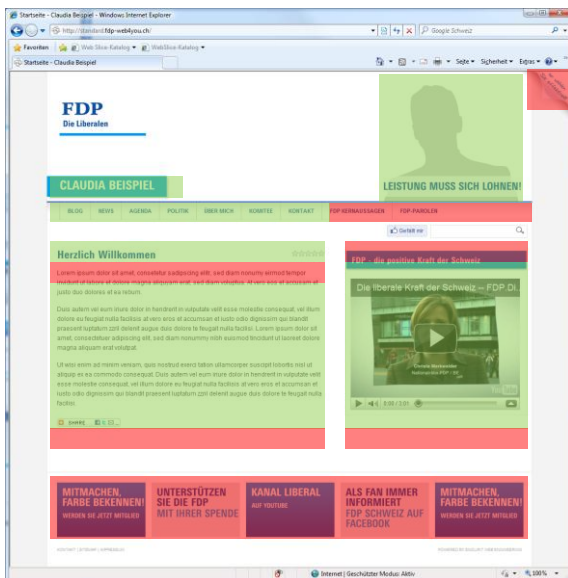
Startseite - Claudia Beispiel - Windows Internet Explorer

http://standard.fdp-web4you.ch/

Google Schweiz

Favoriten | Web Slice-Katalog ▾ | WebSlice-Katalog ▾

Startseite - Claudia Beispiel

Seite ▾ Sicherheit ▾ Extras ▾

FDP
Die Liberalen

CLAUDIA BEISPIEL

LEISTUNG MUSS SICH LOHNEN!

BLOG | NEWS | AGENDA | POLITIK | ÜBER MICH | KOMITEE | KONTAKT | FDP KERNAUSSAGEN | FDP-PAROLEN

Gefällt mir

Herzlich Willkommen

Lorem ipsum dolor sit amet, consetetur sadipscing elitr, sed diam nonumy eirmod tempor invidunt ut labore et dolore magna aliquyam erat, sed diam voluptua. At vero eos et accusam et justo duo dolores et ea rebum.

Duis autem vel eum iriure dolor in hendrerit in vulputate velit esse molestie consequat, vel illum dolore eu feugiat nulla facilisis at vero eros et accumsan et iusto odio dignissim qui blandit praesent luptatum zzril delenit augue duis dolore te feugait nulla facilisi. Lorem ipsum dolor sit amet, consectetuer adipiscing elit, sed diam nonummy nibh euismod tincidunt ut laoreet dolore magna aliquam erat volutpat.

Ut wisi enim ad minim veniam, quis nostrud exerci tation ullamcorper suscipit lobortis nisl ut aliquip ex ea commodo consequat. Duis autem vel eum iriure dolor in hendrerit in vulputate velit esse molestie consequat, vel illum dolore eu feugiat nulla facilisis at vero eros et accumsan et iusto odio dignissim qui blandit praesent luptatum zzril delenit augue duis dolore te feugait nulla facilisi.

SHARE

FDP - die positive Kraft der Schweiz

Die liberale Kraft der Schweiz -- FDP.Di...

0:00 / 3:01

MITMACHEN, FARBE BEKENNEN!
WERDEN SIE JETZT MITGLIED

UNTERSTÜTZEN SIE DIE FDP
MIT IHRER SPENDE

KANAL LIBERAL
AUF YOUTUBE

ALS FAN IMMER INFORMIERT
FDP SCHWEIZ AUF FACEBOOK

MITMACHEN, FARBE BEKENNEN!
WERDEN SIE JETZT MITGLIED

KONTAKT | SITEMAP | IMPRESSUM

Internet | Geschützter Modus: Aktiv

100%